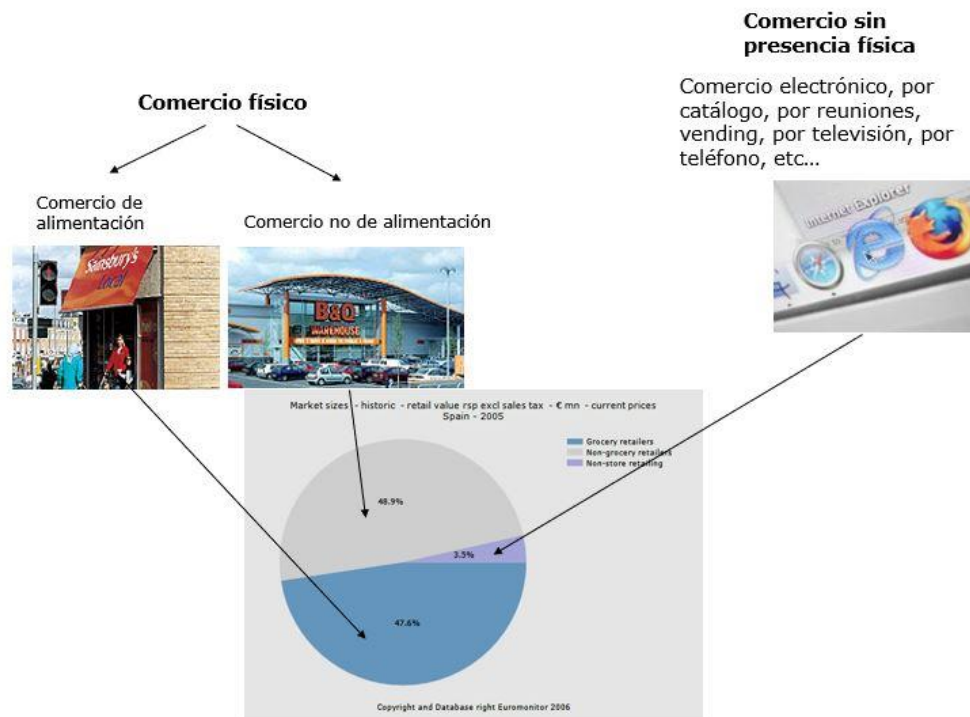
Comercio sin presencia física

Comercio electrónico, por catálogo, por reuniones, vending, por televisión, por teléfono, etc...

Comercio físico

Comercio de alimentación

Comercio no de alimentación

Sainsbury's local

B&Q WAREHOUSE

Internet Explorer

Market sizes - historic - retail value rsp excl sales tax - € mn - current prices
Spain - 2005

Grocery retailers
Non-grocery retailers
Non-store retailing

48.9%

3.5%

47.6%

Copyright and Database right Euromonitor 2006